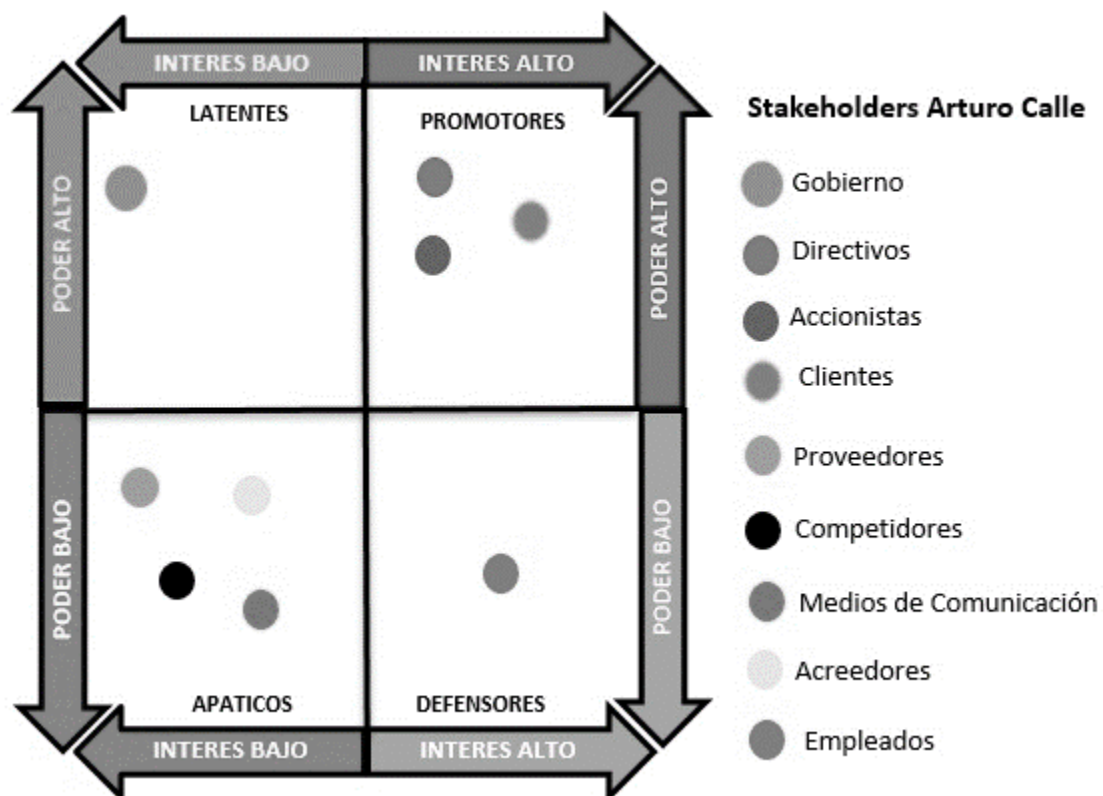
INTERES BAJO
INTERES ALTO

PODER ALTO
LATENTES
PROMOTORES
PODER ALTO

PODER BAJO
APATICOS
DEFENSORES
PODER BAJO

INTERES BAJO
INTERES ALTO

Stakeholders Arturo Calle

Gobierno
Directivos
Accionistas
Clientes
Proveedores
Competidores
Medios de Comunicación
Acreedores
Empleados